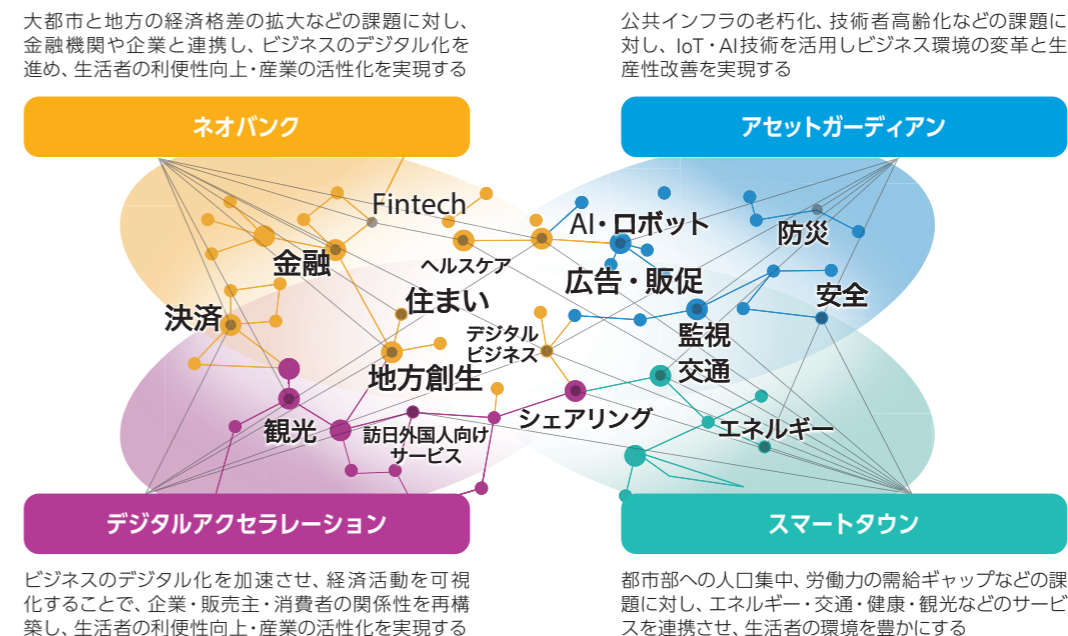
大都市と地方の経済格差の拡大などの課題に対し、金融機関や企業と連携し、ビジネスのデジタル化を進め、生活者の利便性向上・産業の活性化を実現する

公共インフラの老朽化、技術者高齢化などの課題に対し、IoT・AI技術を活用しビジネス環境の変革と生産性改善を実現する

ネオバンク

アセットガーディアン

Fintech

AI・ロボット

防災

金融

ヘルスケア

広告・販促

安全

決済

住まい

デジタルビジネス

監視

交通

地方創生

シェアリング

観光

訪日外国人向けサービス

エネルギー

デジタルアクセラレーション

スマートタウン

ビジネスのデジタル化を加速させ、経済活動を可視化することで、企業・販売主・消費者の関係性を再構築し、生活者の利便性向上・産業の活性化を実現する

都市部への人口集中、労働力の需給ギャップなどの課題に対し、エネルギー・交通・健康・観光などのサービスを連携させ、生活者の環境を豊かにする